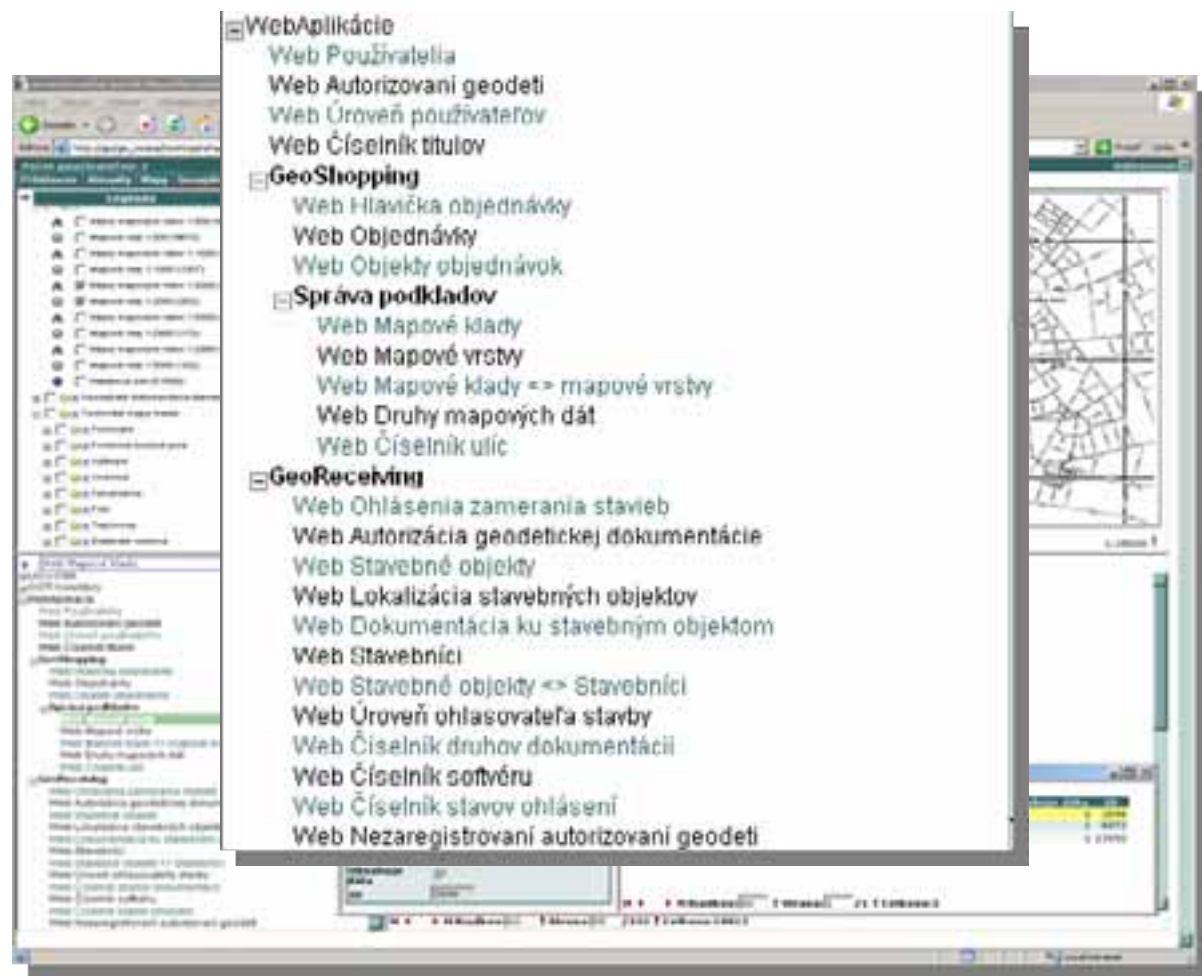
WebAplikácie
Web Používatelia
Web Autorizovaní geodeti
Web Úroveň používateľov
Web Číselník titulov
GeoShopping
Web Hlavička objednávky
Web Objednávky
Web Objekty objednávok
Správa podkladov
Web Mapové klady
Web Mapové vrstvy
Web Mapové klady <> mapové vrstvy
Web Druhy mapových dát
Web Číselník ulíc
GeoReceiving
Web Ohlásenia zamerania stavieb
Web Autorizácia geodetickej dokumentácie
Web Stavebné objekty
Web Lokalizácia stavebných objektov
Web Dokumentácia ku stavebným objektom
Web Stavebníci
Web Stavebné objekty <> Stavebníci
Web Úroveň ohlasovateľa stavby
Web Číselník druhov dokumentácií
Web Číselník softvéru
Web Číselník stavov ohlásení
Web Nezaregistrovaní autorizovaní geodeti